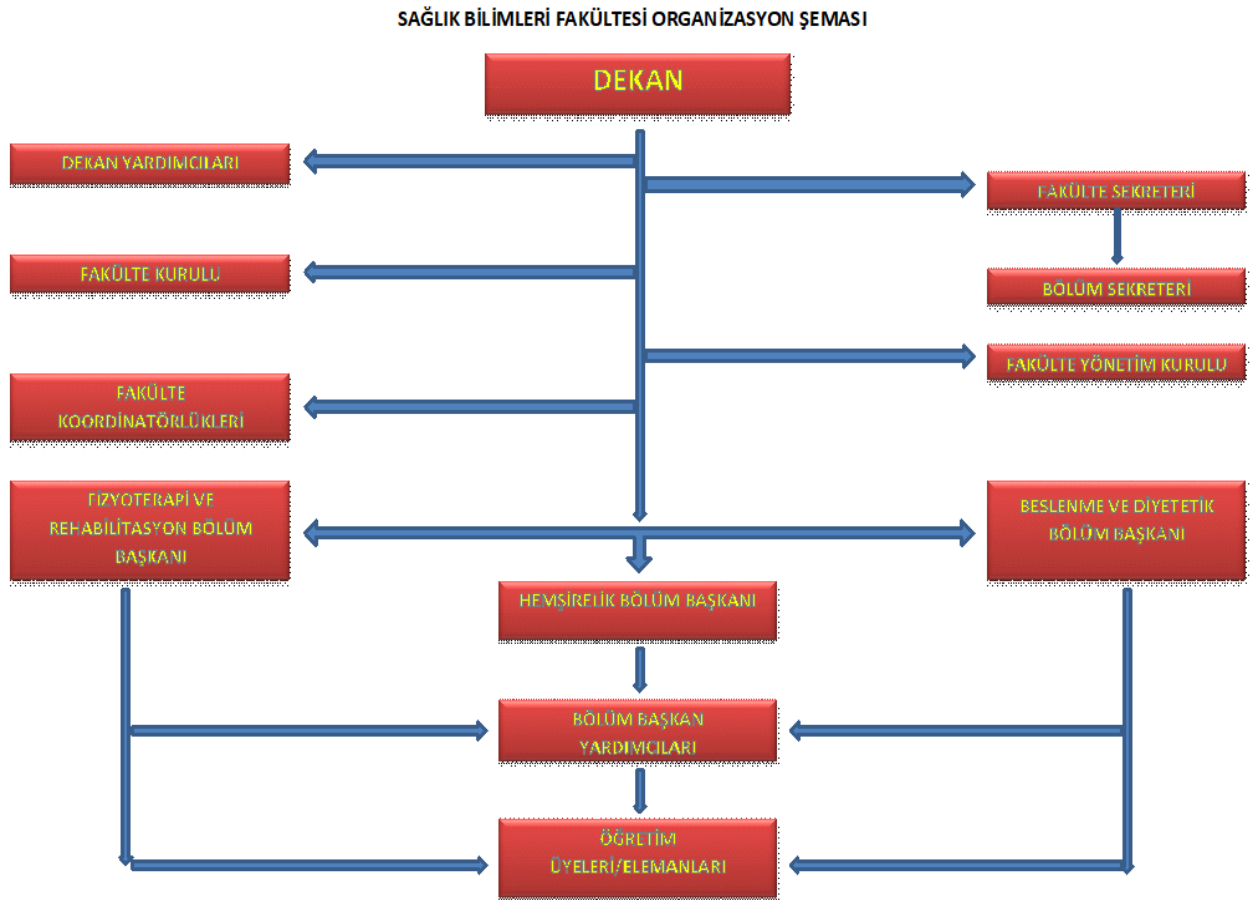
SAĞLIK BİLİMLERİ FAKÜLTESİ ORGANİZASYON ŞEMASI

DEKAN

DEKAN YARDIMCILARI

FAKÜLTE SEKRETERİ

BÖLÜM SEKRETERİ

FAKÜLTE KURULU

FAKÜLTE YÖNETİM KURULU

FAKÜLTE KOORDİNATÖRLÜKLERİ

FİZYOTERAPİ VE REHABİLİTASYON BÖLÜM BAŞKANI

BESLENME VE DİYETETİK BÖLÜM BAŞKANI

HEMŞİRELİK BÖLÜM BAŞKANI

BÖLÜM BAŞKAN YARDIMCILARI

ÖĞRETİM ÜYELERİ/ELEMANLARI